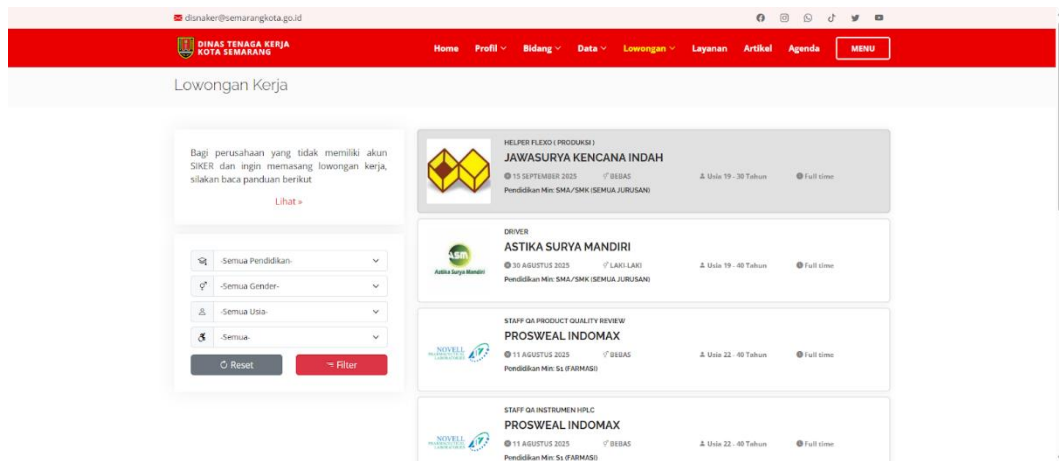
disnaker@semarangkota.go.id

DINAS TENAGA KERJA KOTA SEMARANG

Home Profil Bidang Data Lowongan Layanan Artikel Agenda MENU

Lowongan Kerja

Bagi perusahaan yang tidak memiliki akun SIKER dan ingin memasang lowongan kerja, silakan baca panduan berikut

Lihat »

-Semua Pendidikan-

-Semua Gender-

-Semua Usia-

-Semua-

Reset

Filter

HELPER FLEXO ( PRODUKSI )
JAWASURYA KENCANA INDAH
15 SEPTEMBER 2025 BEBAS Usia 19 - 30 Tahun Full time
Pendidikan Min: SMA/SMK (SEMUA JURUSAN)

DRIVER
ASTIKA SURYA MANDIRI
30 AGUSTUS 2025 LAKI-LAKI Usia 19 - 40 Tahun Full time
Pendidikan Min: SMA/SMK (SEMUA JURUSAN)

STAFF QA PRODUCT QUALITY REVIEW
PROSWEAL INDOMAX
11 AGUSTUS 2025 BEBAS Usia 22 - 40 Tahun Full time
Pendidikan Min: S1 (FARMASI)

STAFF QA INSTRUMEN HPLC
PROSWEAL INDOMAX
11 AGUSTUS 2025 BEBAS Usia 22 - 40 Tahun Full time
Pendidikan Min: S1 (FARMASI)